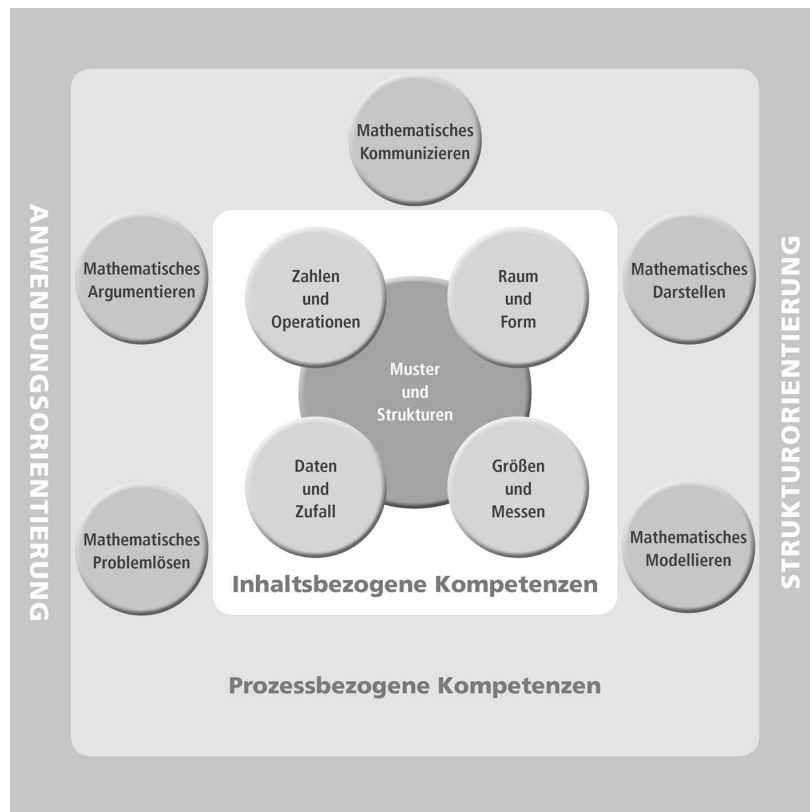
ANWENDUNGSORIENTIERUNG

Mathematisches Kommunizieren

Mathematisches Argumentieren

Mathematisches Darstellen

Zahlen und Operationen

Raum und Form

Muster und Strukturen

Daten und Zufall

Größen und Messen

Mathematisches Problemlösen

Mathematisches Modellieren

Inhaltsbezogene Kompetenzen

Prozessbezogene Kompetenzen

STRUKTURORIENTIERUNG